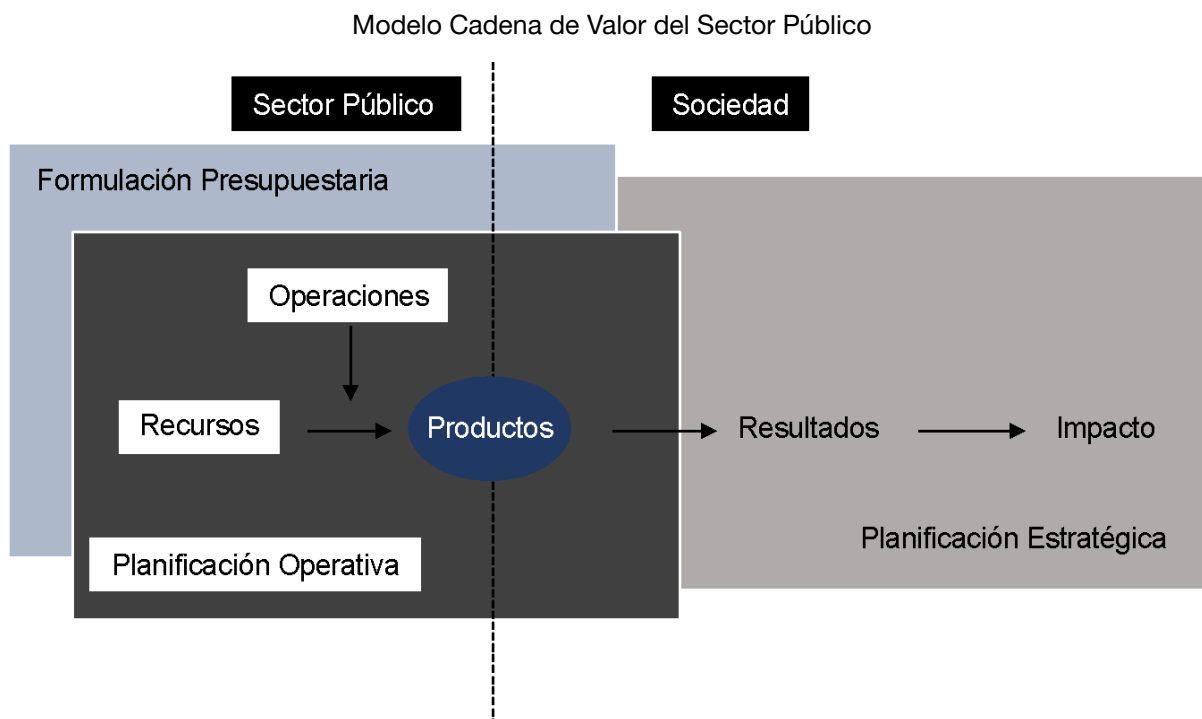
Modelo Cadena de Valor del Sector Público

Sector Público

Sociedad

Formulación Presupuestaria

Operaciones

Recursos

Productos

Resultados

Impacto

Planificación Estratégica

Planificación Operativa